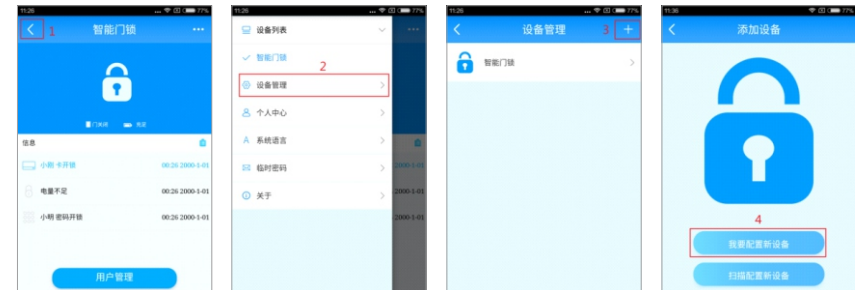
11:26 77%
1
智能门锁
···
门关闭 电量
信息
小刚 卡开锁 00:26 2000-1-01
电量不足 00:26 2000-1-01
小明 密码开锁 00:26 2000-1-01
用户管理

11:26 77%
设备列表
智能门锁
2
设备管理
个人中心
系统语言
临时密码
关于
2000-1-01
2000-1-01
2000-1-01

11:26 77%
设备管理
3
+
智能门锁

11:36 77%
添加设备
4
我要配置新设备
扫描配置新设备